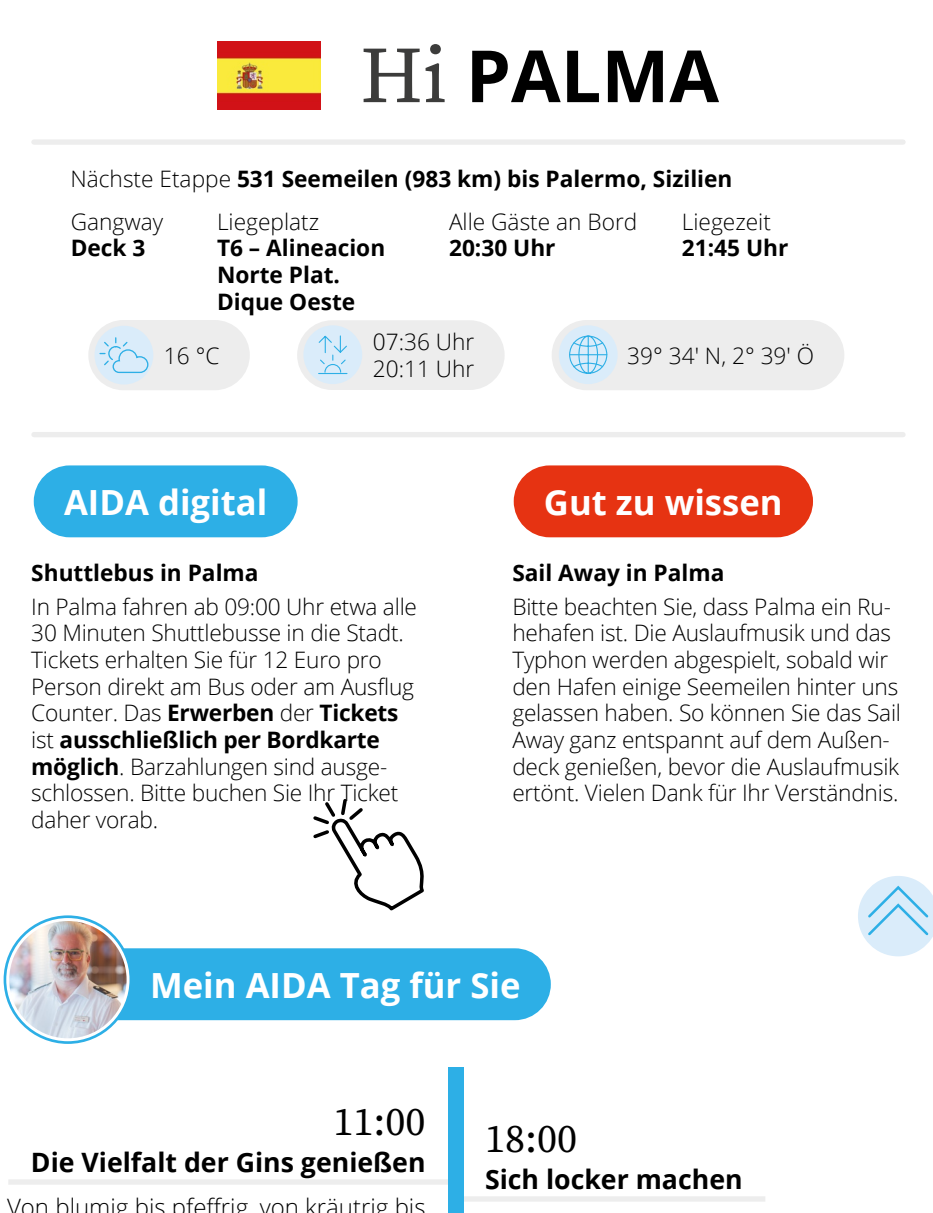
Hi **PALMA**

Nächste Etappe **531 Seemeilen (983 km) bis Palermo, Sizilien**

Gangway
**Deck 3**

Liegeplatz
**T6 – Alineacion Norte Plat. Dique Oeste**

Alle Gäste an Bord
**20:30 Uhr**

Liegezeit
**21:45 Uhr**

16 °C

07:36 Uhr
20:11 Uhr

39° 34' N, 2° 39' Ö

AIDA digital

**Shuttlebus in Palma**

In Palma fahren ab 09:00 Uhr etwa alle 30 Minuten Shuttlebusse in die Stadt. Tickets erhalten Sie für 12 Euro pro Person direkt am Bus oder am Ausflug Counter. Das **Erwerben** der **Tickets** ist **ausschließlich per Bordkarte möglich**. Barzahlungen sind ausgeschlossen. Bitte buchen Sie Ihr Ticket daher vorab.

Gut zu wissen

**Sail Away in Palma**

Bitte beachten Sie, dass Palma ein Ruhehafen ist. Die Auslaufmusik und das Typhon werden abgespielt, sobald wir den Hafen einige Seemeilen hinter uns gelassen haben. So können Sie das Sail Away ganz entspannt auf dem Außendeck genießen, bevor die Auslaufmusik ertönt. Vielen Dank für Ihr Verständnis.

Mein AIDA Tag für Sie

11:00
**Die Vielfalt der Gins genießen**

Von blumig bis pfeffrig, von kräutrig bis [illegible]

18:00
**Sich locker machen**